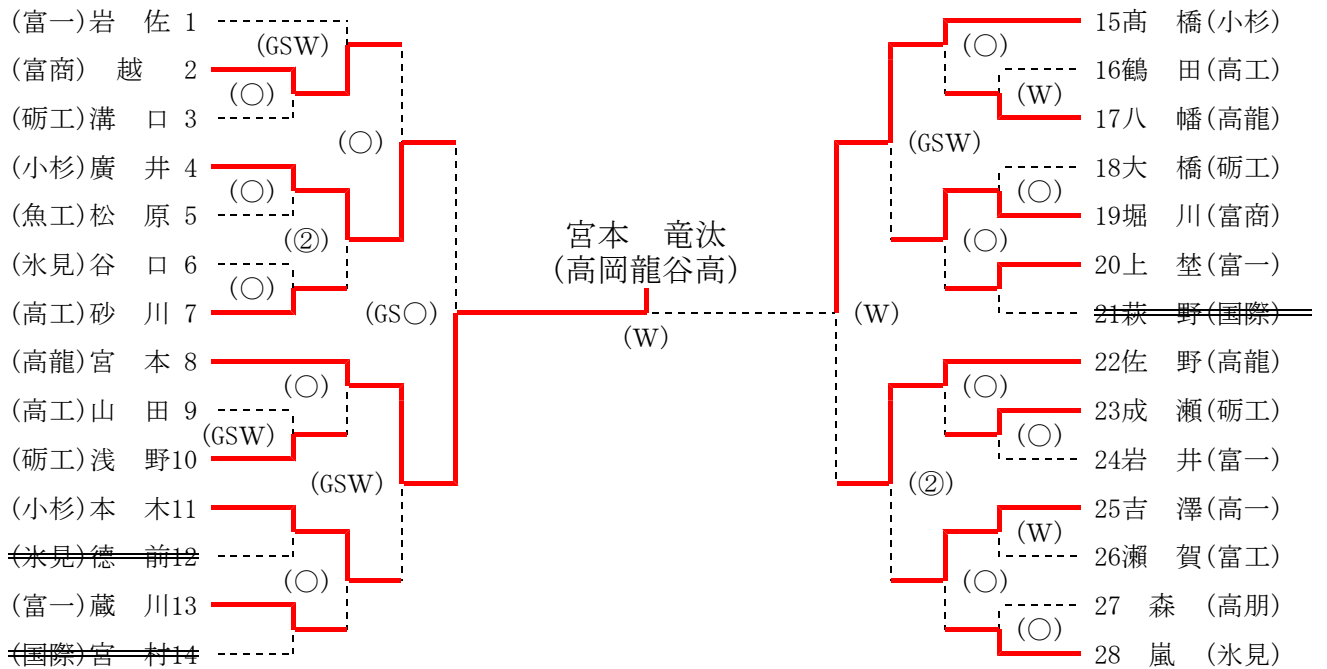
(富一)岩　佐 1
(富商)　越　2
(砺工)溝　口 3
(小杉)廣　井 4
(魚工)松　原 5
(氷見)谷　口 6
(高工)砂　川 7
(高龍)宮　本 8
(高工)山　田 9
(砺工)浅　野10
(小杉)本　木11
~~(氷見)徳　前12~~
(富一)蔵　川13
~~(国際)宮　村14~~

(GSW)
(○)
(○)
(○)
(②)
(○)
(GS○)
(○)
(GSW)
(GSW)
(○)

宮本　竜汰
(高岡龍谷高)
(W)

15髙　橋(小杉)
16鶴　田(高工)
17八　幡(高龍)
18大　橋(砺工)
19堀　川(富商)
20上　埜(富一)
~~21萩　野(国際)~~
22佐　野(高龍)
23成　瀬(砺工)
24岩　井(富一)
25吉　澤(高一)
26瀬　賀(富工)
27　森　(高朋)
28　嵐　(氷見)

(○)
(W)
(GSW)
(○)
(○)
(W)
(○)
(○)
(②)
(W)
(○)
(○)